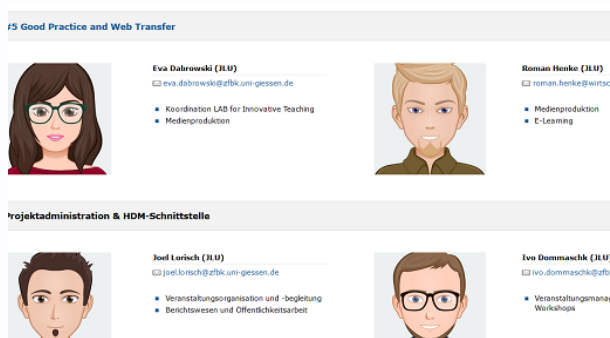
#5 Good Practice and Web Transfer

Eva Dabrowski (JLU)

eva.dabrowski@zfbk.uni-giessen.de

- Koordination LAB for Innovative Teaching
- Medienproduktion

Roman Henke (JLU)

roman.henke@wirtsc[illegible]

- Medienproduktion
- E-Learning

Projektadministration & HDM-Schnittstelle

Joel Lorisch (JLU)

joel.lorisch@zfbk.uni-giessen.de

- Veranstaltungsorganisation und -begleitung
- Berichtswesen und Öffentlichkeitsarbeit

Ivo Dommaschk (JLU)

ivo.dommaschk@zfb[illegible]

- Veranstaltungsmana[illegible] Workshops